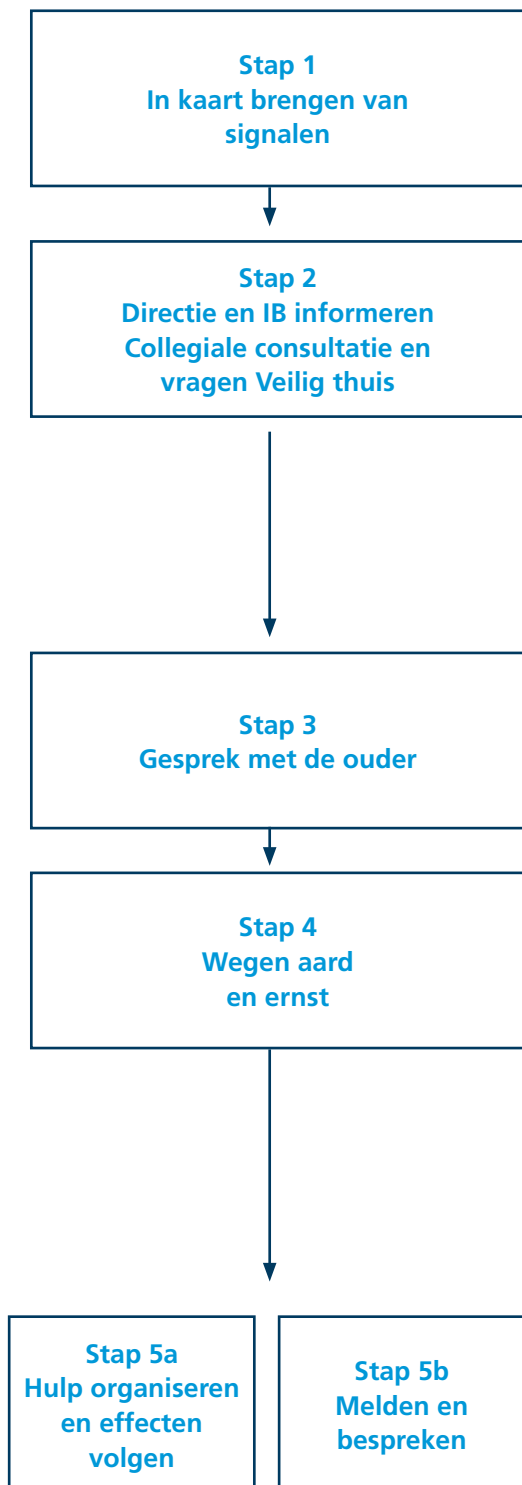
Stap 1
In kaart brengen van signalen

Stap 2
Directie en IB informeren
Collegiale consultatie en vragen Veilig thuis

Stap 3
Gesprek met de ouder

Stap 4
Wegen aard en ernst

Stap 5a
Hulp organiseren en effecten volgen

Stap 5b
Melden en bespreken